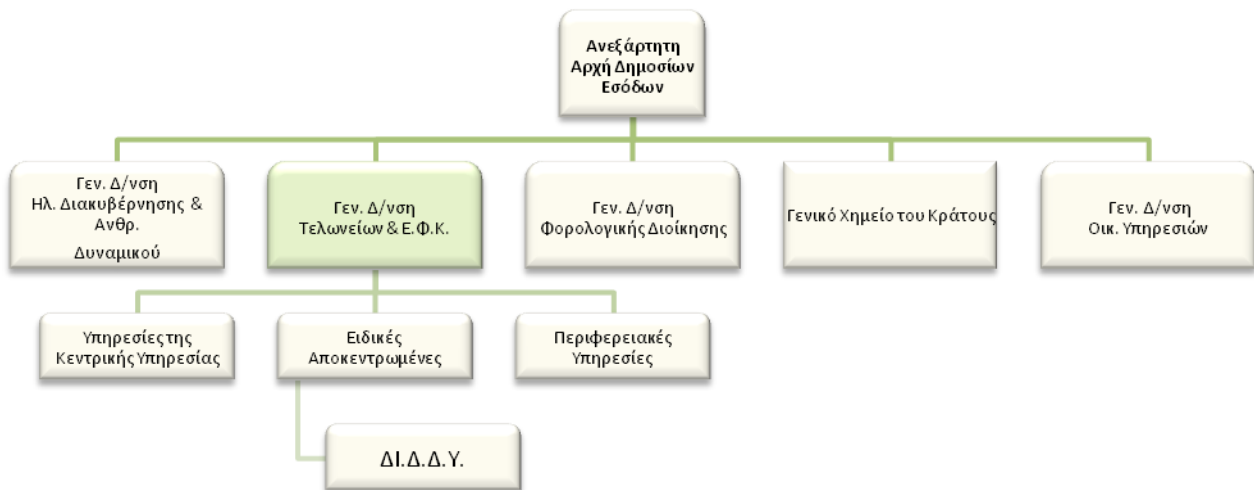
Ανεξάρτητη Αρχή Δημοσίων Εσόδων

Γεν. Δ/νση Ηλ. Διακυβέρνησης & Ανθρ. Δυναμικού

Γεν. Δ/νση Τελωνείων & Ε.Φ.Κ.

Γεν. Δ/νση Φορολογικής Διοίκησης

Γενικό Χημείο του Κράτους

Γεν. Δ/νση Οικ. Υπηρεσιών

Υπηρεσίες της Κεντρικής Υπηρεσίας

Ειδικές Αποκεντρωμένες

Περιφερειακές Υπηρεσίες

ΔΙ.Δ.Δ.Υ.